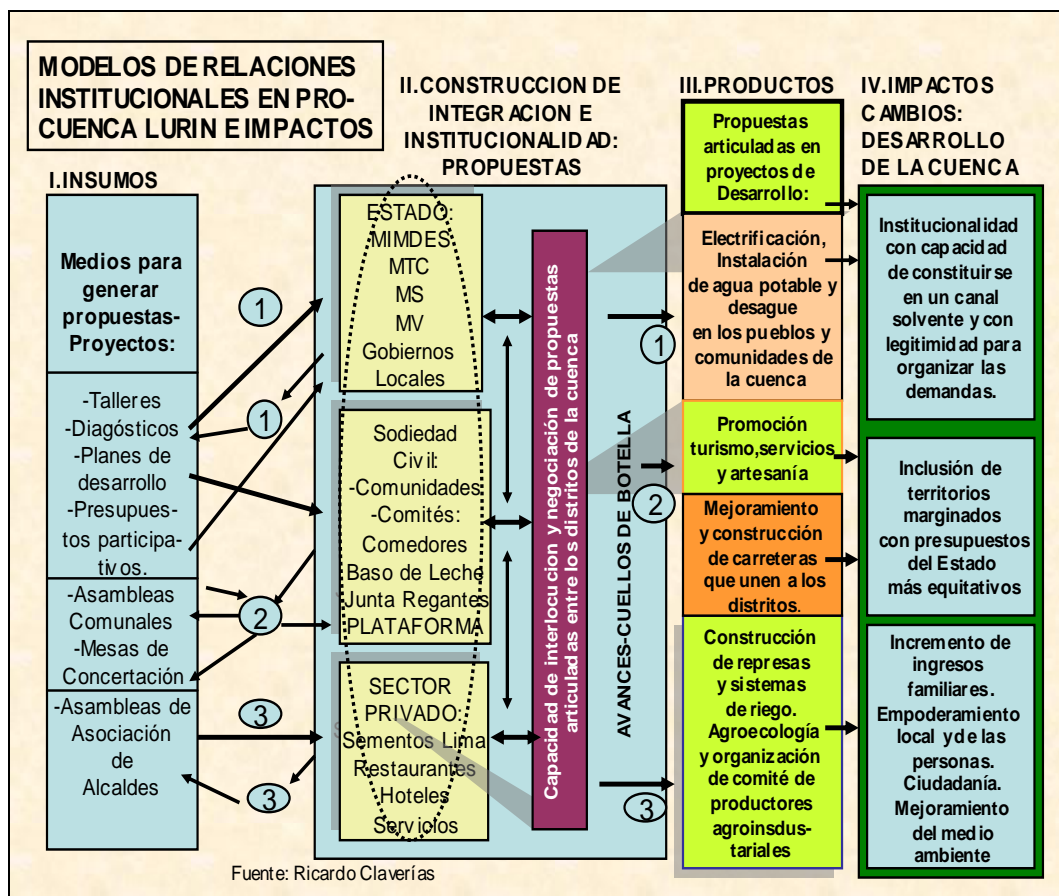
MODELOS DE RELACIONES INSTITUCIONALES EN PRO-CUENCA LURIN E IMPACTOS

I.INSUMOS

Medios para generar propuestas-Proyectos:

-Talleres
-Diagósticos
-Planes de desarrollo
-Presupuestos participativos.

-Asambleas Comunales
-Mesas de Concertación

-Asambleas de Asociación de Alcaldes

II.CONSTRUCCION DE INTEGRACION E INSTITUCIONALIDAD: PROPUESTAS

ESTADO:
MIMDES
MTC
MS
MV
Gobiernos Locales

Sodiedad Civil:
-Comunidades
-Comités:
Comedores
Baso de Leche
Junta Regantes
PLATAFORMA

SECTOR PRIVADO:
Sementos Lima
Restaurantes
Hoteles
Servicios

Capacidad de interlocucion y negociación de propuestas articuladas entre los distritos de la cuenca

AVANCES-CUELLOS DE BOTELLA

1
1
2
3
3
1
2
3

III.PRODUCTOS

Propuestas articuladas en proyectos de Desarrollo:

Electrificación, Instalación de agua potable y desague en los pueblos y comunidades de la cuenca

Promoción turismo,servicios y artesanía

Mejoramiento y construcción de carreteras que unen a los distritos.

Construcción de represas y sistemas de riego. Agroecología y organización de comité de productores agroinsdustariales

IV.IMPACTOS CAMBIOS: DESARROLLO DE LA CUENCA

Institucionalidad con capacidad de constituirse en un canal solvente y con legitimidad para organizar las demandas.

Inclusión de territorios marginados con presupuestos del Estado más equitativos

Incremento de ingresos familiares. Empoderamiento local y de las personas. Ciudadanía. Mejoramiento del medio ambiente

Fuente: Ricardo Claverías